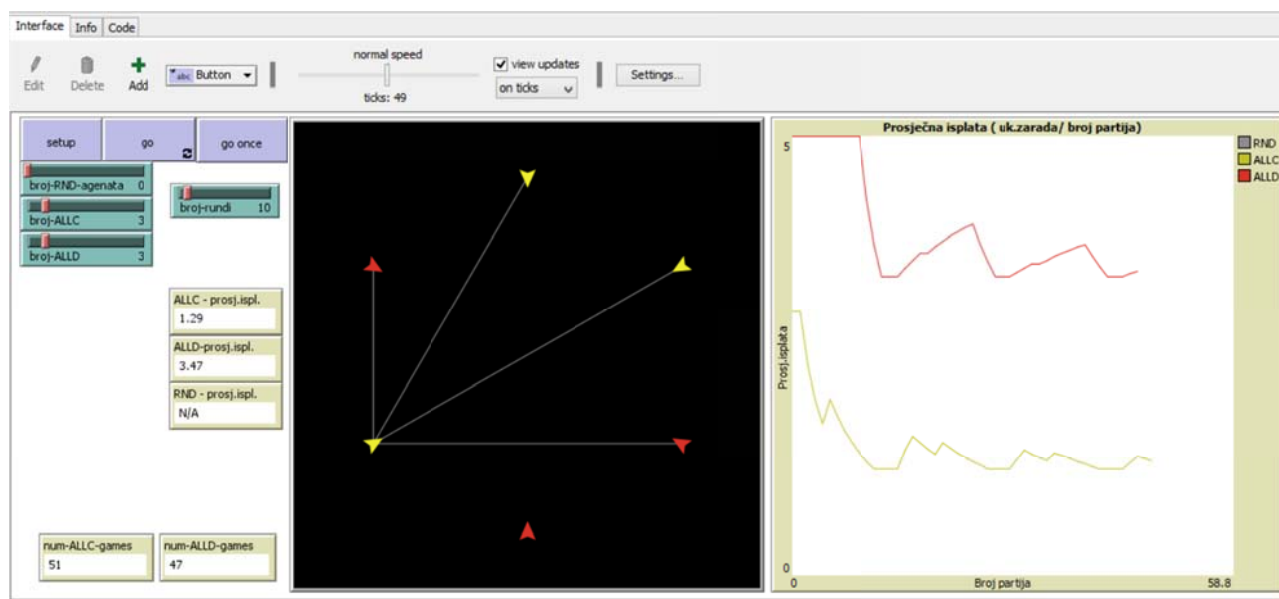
Interface Info Code

Edit Delete Add Button

normal speed

ticks: 49

view updates

on ticks

Settings...

setup

go

go once

broj-RND-agenata 0

broj-ALLC 3

broj-ALLD 3

broj-rundi 10

ALLC - prosj.ispl.
1.29

ALLD-prosj.ispl.
3.47

RND - prosj.ispl.
N/A

num-ALLC-games
51

num-ALLD-games
47

Prosječna isplata ( uk.zarada/ broj partija)

5

Prosj.isplata

0

0

Broj partija

58.8

RND
ALLC
ALLD